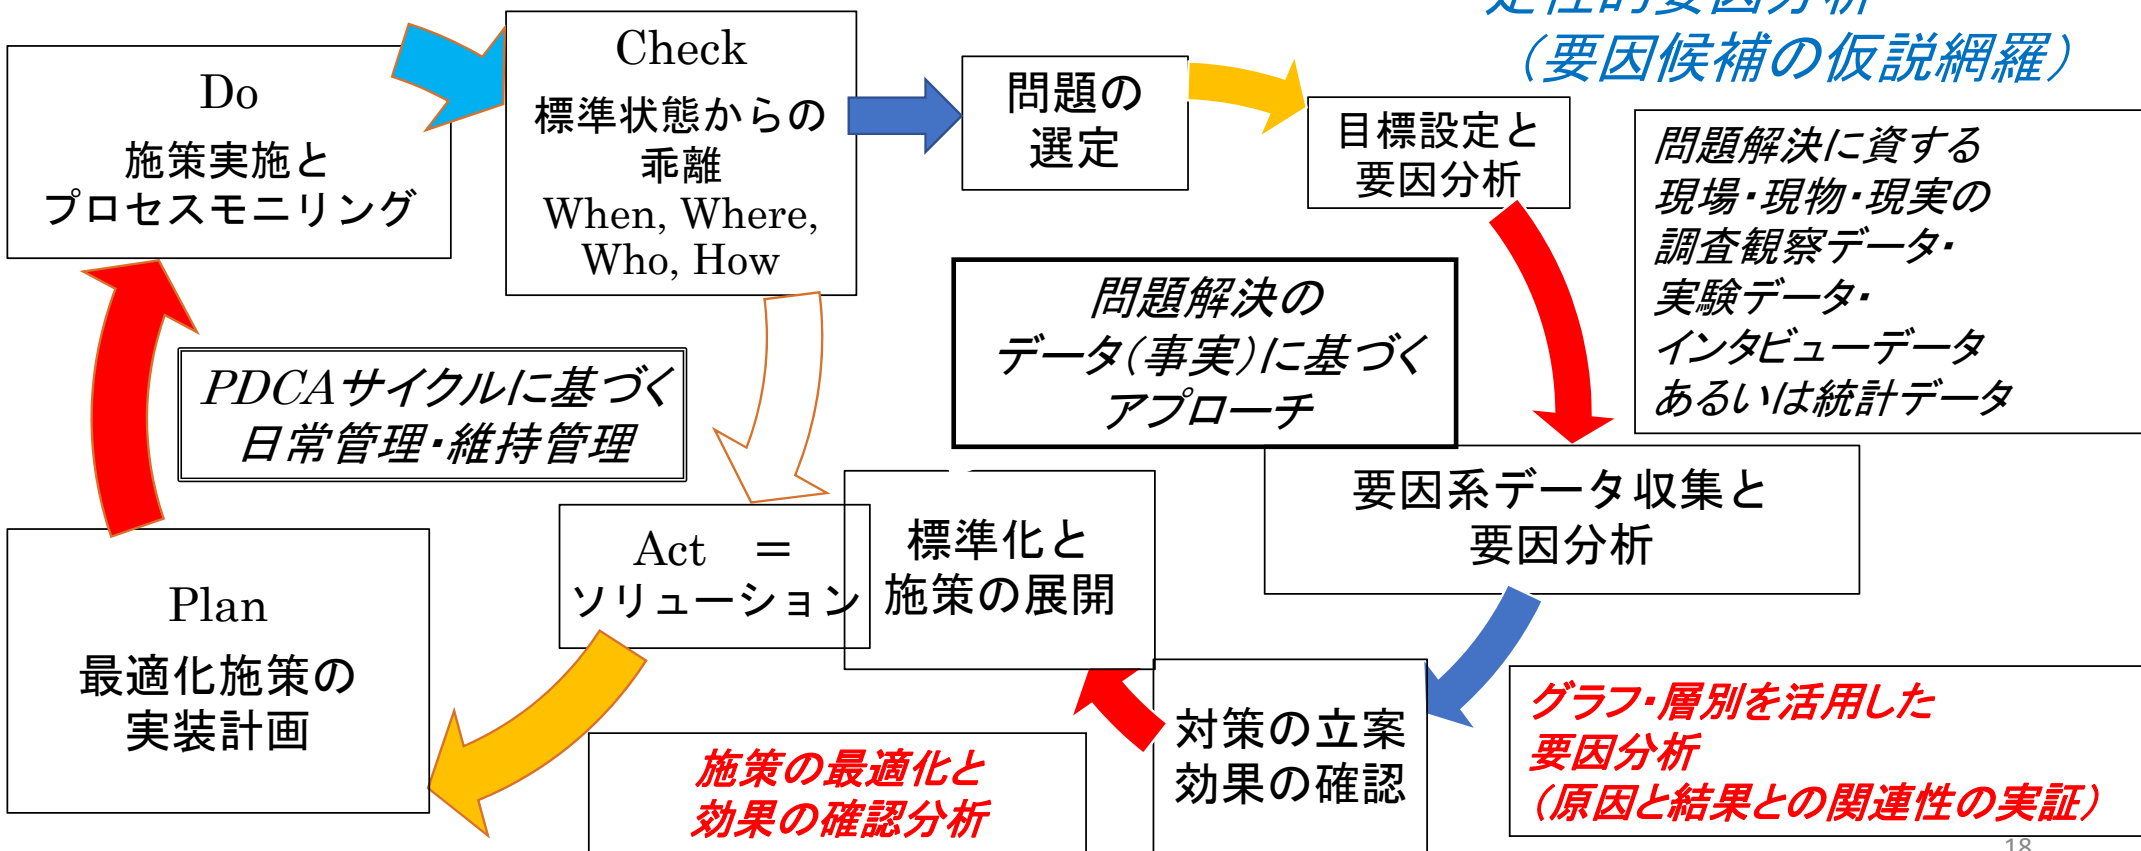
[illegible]
（要因候補の仮説網羅）

Do
施策実施と
プロセスモニタリング

Check
標準状態からの
乖離
When, Where,
Who, How

問題の
選定

目標設定と
要因分析

問題解決に資する
現場・現物・現実の
調査観察データ・
実験データ・
インタビューデータ
あるいは統計データ

問題解決の
データ（事実）に基づく
アプローチ

PDCAサイクルに基づく
日常管理・維持管理

要因系データ収集と
要因分析

Act ＝
ソリューション

標準化と
施策の展開

Plan
最適化施策の
実装計画

対策の立案
効果の確認

グラフ・層別を活用した
要因分析
（原因と結果との関連性の実証）

施策の最適化と
効果の確認分析

18